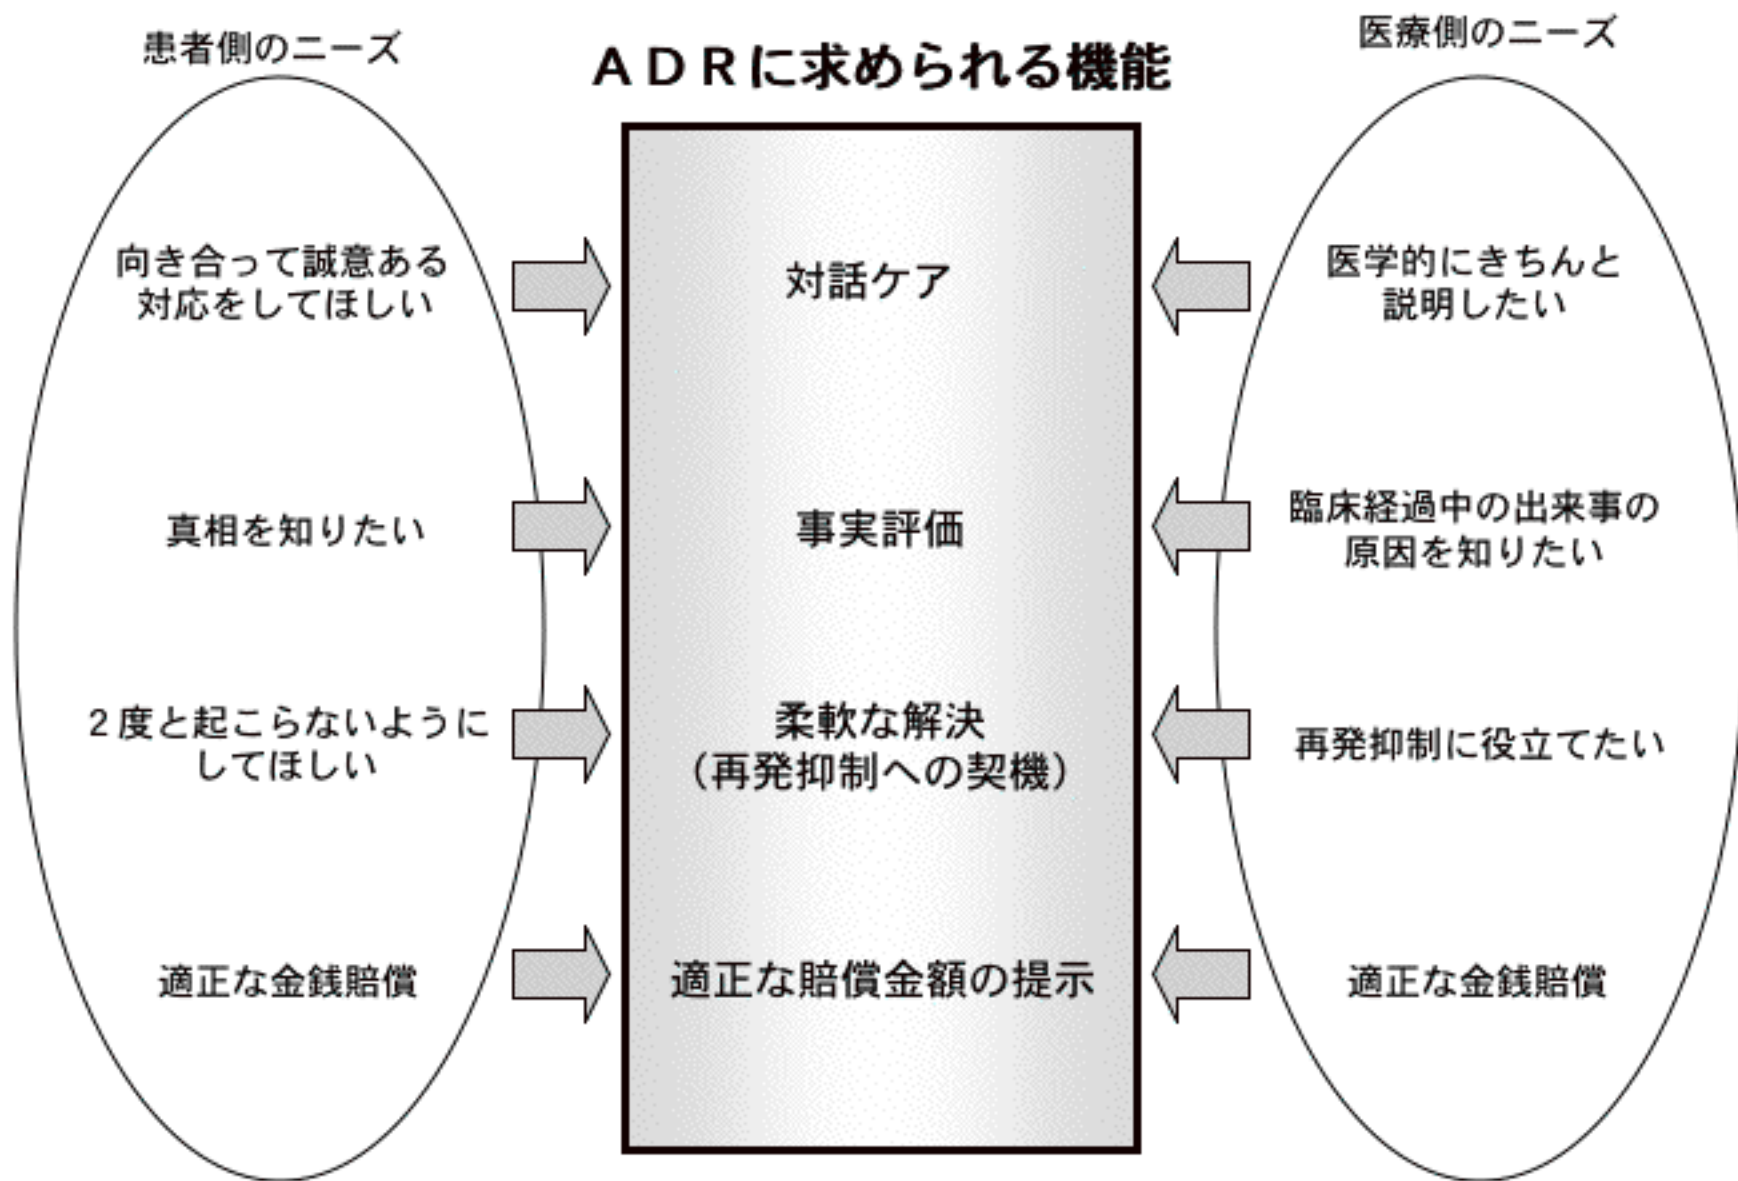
患者側のニーズ

ＡＤＲに求められる機能

医療側のニーズ

向き合って誠意ある対応をしてほしい

対話ケア

医学的にきちんと説明したい

真相を知りたい

事実評価

臨床経過中の出来事の原因を知りたい

２度と起こらないようにしてほしい

柔軟な解決（再発抑制への契機）

再発抑制に役立てたい

適正な金銭賠償

適正な賠償金額の提示

適正な金銭賠償